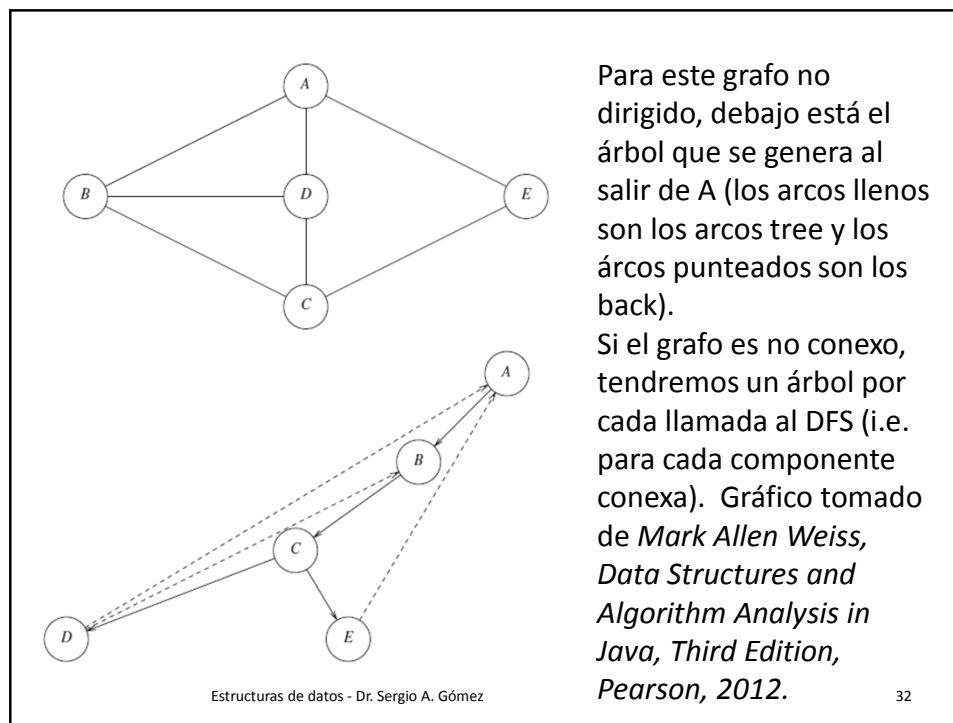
A

B

D

E

C

A

B

C

D

E

Para este grafo no dirigido, debajo está el árbol que se genera al salir de A (los arcos llenos son los arcos tree y los árcos punteados son los back).
Si el grafo es no conexo, tendremos un árbol por cada llamada al DFS (i.e. para cada componente conexa). Gráfico tomado de *Mark Allen Weiss, Data Structures and Algorithm Analysis in Java, Third Edition, Pearson, 2012.*

Estructuras de datos - Dr. Sergio A. Gómez

32